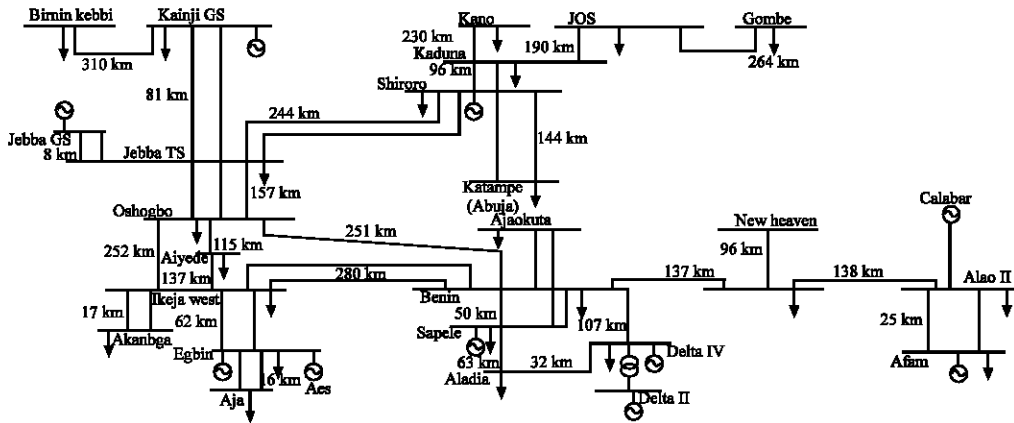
Birnin kebbi
Kainji GS
310 km
Kano
230 km
Kaduna
96 km
JOS
190 km
Gombe
264 km
Shiroro
81 km
244 km
144 km
Jebba GS
8 km
Jebba TS
157 km
Katampe (Abuja)
Oshogbo
251 km
Ajaokuta
New heaven
Calabar
252 km
115 km
Aiyede
137 km
96 km
280 km
137 km
138 km
Alao II
Ikeja west
Benin
17 km
62 km
50 km
107 km
25 km
Akanbga
Sapele
Egbin
63 km
32 km
Delta IV
16 km
Aes
Aladia
Afam
Aja
Delta II